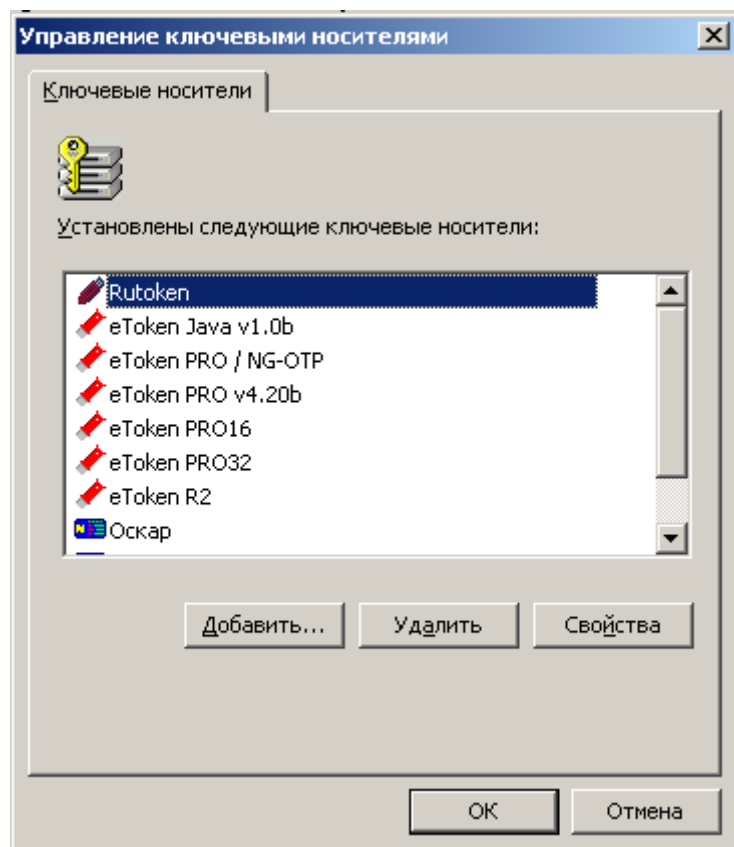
Управление ключевыми носителями

Ключевые носители

Установлены следующие ключевые носители:

Rutoken
eToken Java v1.0b
eToken PRO / NG-OTP
eToken PRO v4.20b
eToken PRO16
eToken PRO32
eToken R2
Оскар

Добавить...
Удалить
Свойства

OK
Отмена